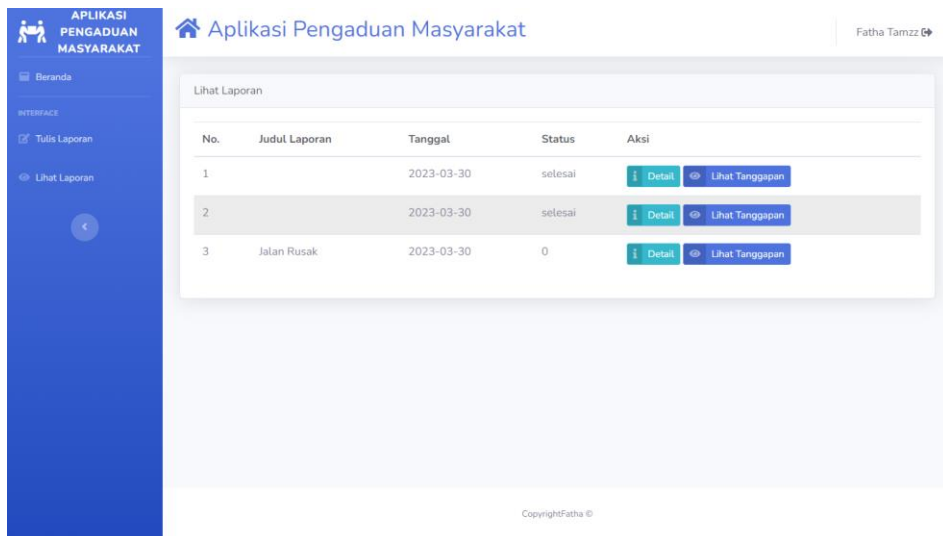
APLIKASI PENGADUAN MASYARAKAT

Beranda

INTERFACE

Tulis Laporan

Lihat Laporan

Aplikasi Pengaduan Masyarakat

Fatha Tamzz

Lihat Laporan

| No. | Judul Laporan | Tanggal | Status | Aksi |
|---|---|---|---|---|
| 1 | | 2023-03-30 | selesai | Detail Lihat Tanggapan |
| 2 | | 2023-03-30 | selesai | Detail Lihat Tanggapan |
| 3 | Jalan Rusak | 2023-03-30 | 0 | Detail Lihat Tanggapan |

CopyrightFatha ©